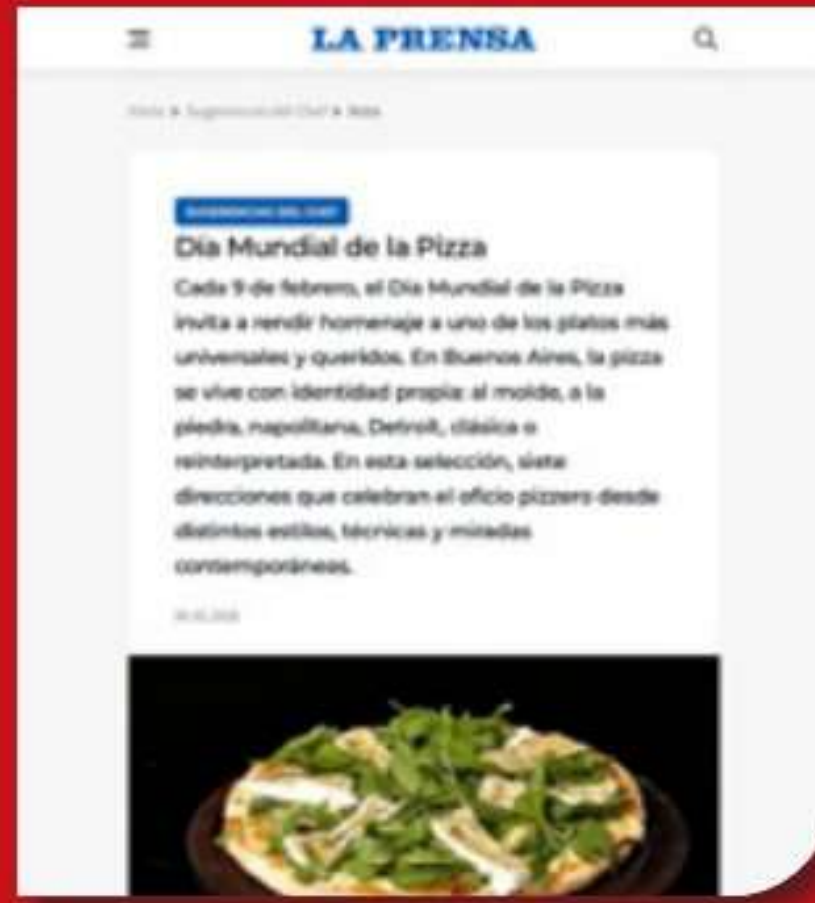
LA PRENSA

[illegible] ▸ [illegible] ▸ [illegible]

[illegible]

Día Mundial de la Pizza

Cada 9 de febrero, el Día Mundial de la Pizza invita a rendir homenaje a uno de los platos más universales y queridos. En Buenos Aires, la pizza se vive con identidad propia: al molde, a la piedra, napolitana, Detroit, clásica o reinterpretada. En esta selección, siete direcciones que celebran el oficio pizzero desde distintos estilos, técnicas y miradas contemporáneas.

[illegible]